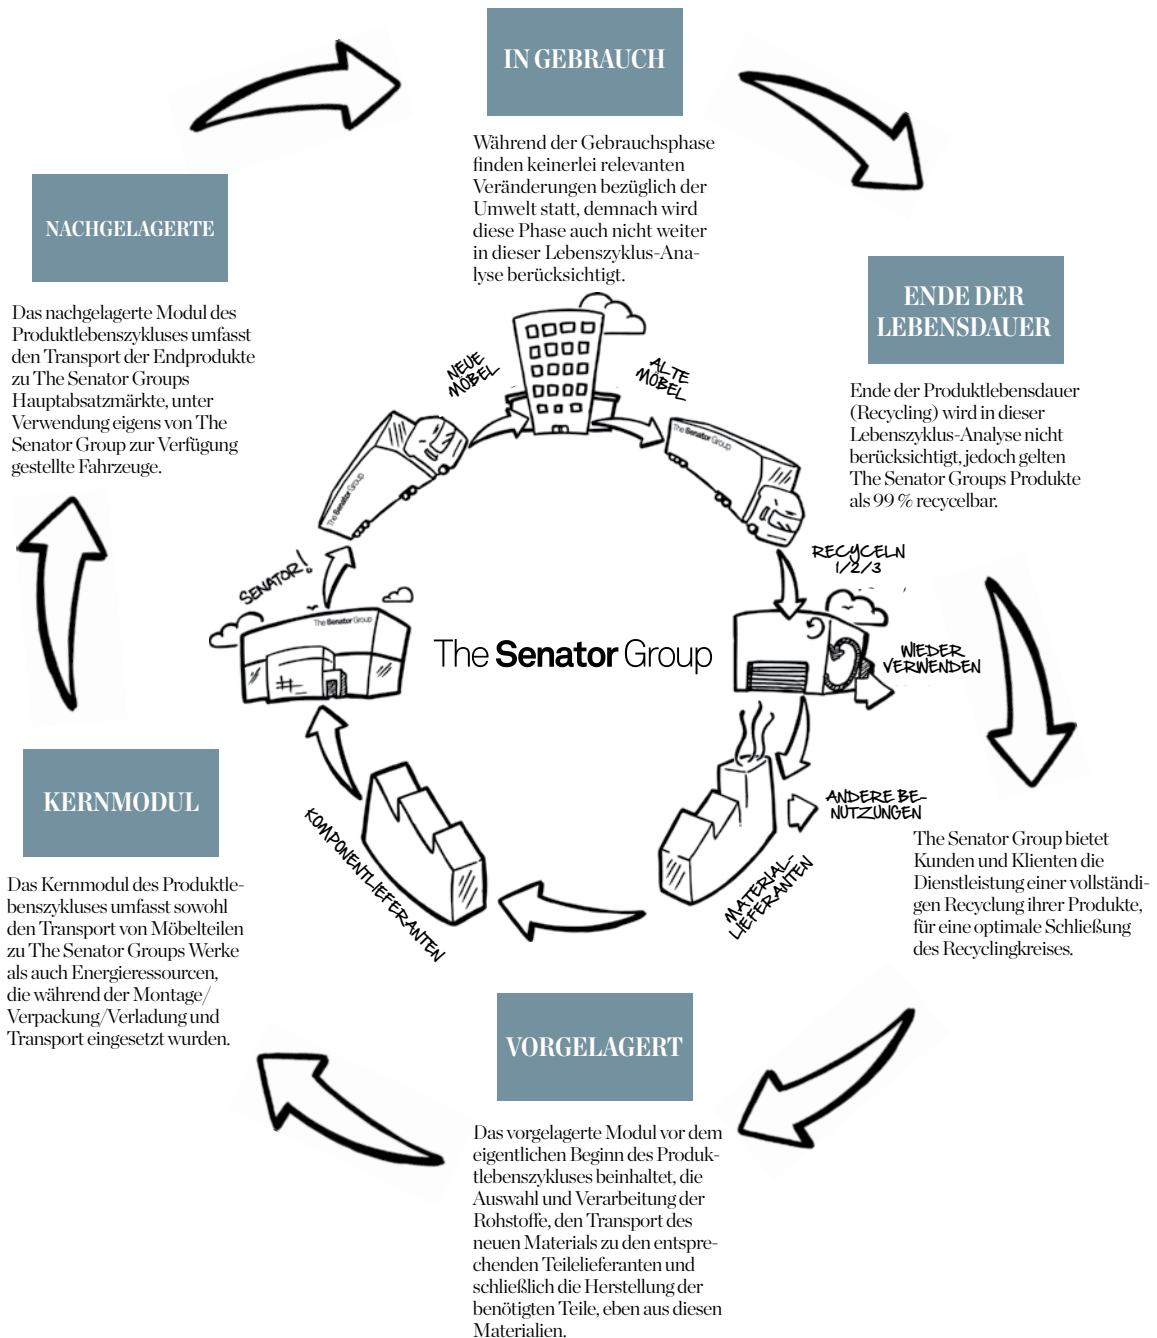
IN GEBRAUCH

Während der Gebrauchsphase finden keinerlei relevanten Veränderungen bezüglich der Umwelt statt, demnach wird diese Phase auch nicht weiter in dieser Lebenszyklus-Analyse berücksichtigt.

NACHGELAGERTE

Das nachgelagerte Modul des Produktlebenszyklus umfasst den Transport der Endprodukte zu The Senator Groups Hauptabsatzmärkte, unter Verwendung eigens von The Senator Group zur Verfügung gestellte Fahrzeuge.

ENDE DER LEBENSDAUER

Ende der Produktlebensdauer (Recycling) wird in dieser Lebenszyklus-Analyse nicht berücksichtigt, jedoch gelten The Senator Groups Produkte als 99 % recycelbar.

NEUE MÖBEL

ALTE MÖBEL

SENATOR!

RECYCELN 1/2/3

WIEDER VERWENDEN

The Senator Group

ANDERE BENUTZUNGEN

KOMPONENTLIEFERANTEN

MATERIALLIEFERANTEN

KERNMODUL

Das Kernmodul des Produktlebenszykluses umfasst sowohl den Transport von Möbelteilen zu The Senator Groups Werke als auch Energieressourcen, die während der Montage/ Verpackung/Verladung und Transport eingesetzt wurden.

The Senator Group bietet Kunden und Klienten die Dienstleistung einer vollständigen Recycling ihrer Produkte, für eine optimale Schließung des Recyclingkreises.

VORGELAGERT

Das vorgelagerte Modul vor dem eigentlichen Beginn des Produktlebenszykluses beinhaltet, die Auswahl und Verarbeitung der Rohstoffe, den Transport des neuen Materials zu den entsprechenden Teilelieferanten und schließlich die Herstellung der benötigten Teile, eben aus diesen Materialien.